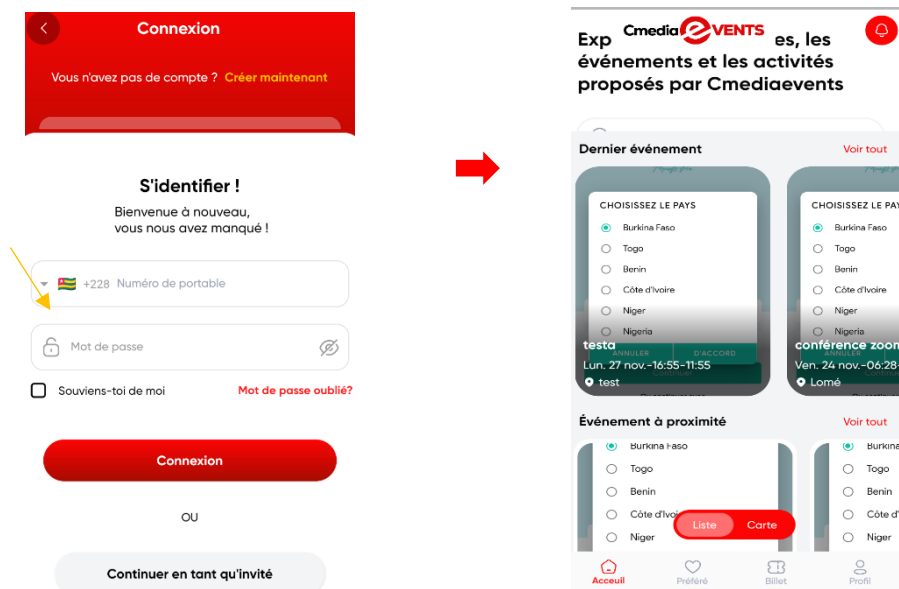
Connexion

Vous n'avez pas de compte ? Créer maintenant

S'identifier !

Bienvenue à nouveau, vous nous avez manqué !

+228 Numéro de portable

Mot de passe

Souviens-toi de moi

Mot de passe oublié?

Connexion

OU

Continuer en tant qu'invité

Exp Cmedia EVENTS es, les événements et les activités proposés par Cmediaevents

Dernier événement

Voir tout

CHOISISSEZ LE PAYS

Burkina Faso

Togo

Benin

Côte d'Ivoire

Niger

Nigeria

ANNULER

D'ACCORD

testa

Lun. 27 nov.-16:55-11:55

test

CHOISISSEZ LE PAY

Burkina Faso

Togo

Benin

Côte d'Ivoire

Niger

Nigeria

ANNULER

conférence zoom

Ven. 24 nov.-06:28-

Lomé

Événement à proximité

Voir tout

Burkina Faso

Togo

Benin

Côte d'Ivoi

Niger

Burkina

Togo

Benin

Côte d

Niger

Liste

Carte

Accueil

Préféré

Billet

Profil